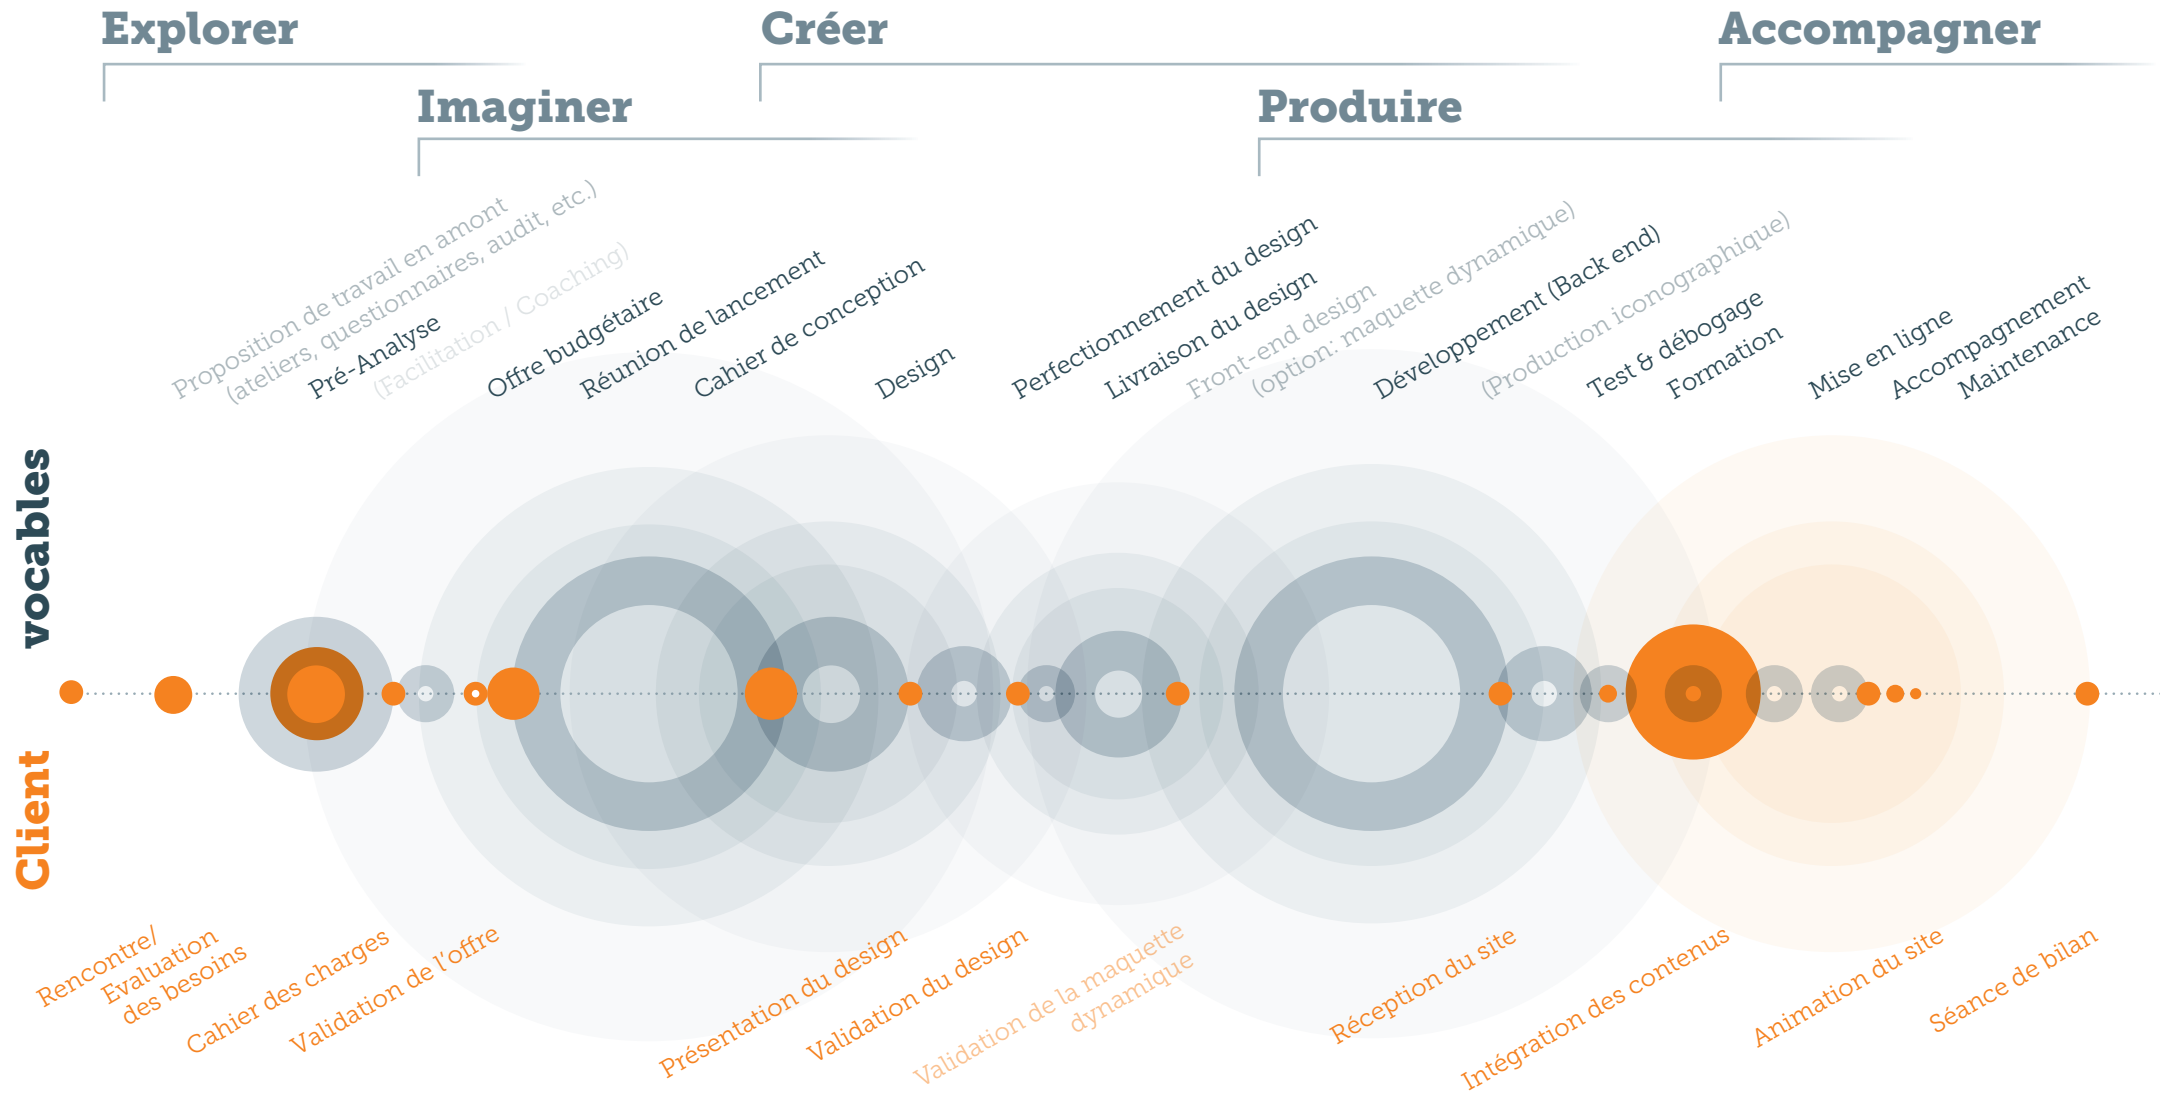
Explorer
Créer
Accompagner
Imaginer
Produire

Proposition de travail en amont (ateliers, questionnaires, audit, etc.)
Pré-Analyse
(Facilitation / Coaching)
Offre budgétaire
Réunion de lancement
Cahier de conception
Design
Perfectionnement du design
Livraison du design
Front-end design (option: maquette dynamique)
Développement (Back end)
(Production iconographique)
Test & débogage
Formation
Mise en ligne
Accompagnement
Maintenance

vocables
Client

Rencontre/ Evaluation des besoins
Cahier des charges
Validation de l'offre
Présentation du design
Validation du design
Validation de la maquette dynamique
Réception du site
Intégration des contenus
Animation du site
Séance de bilan